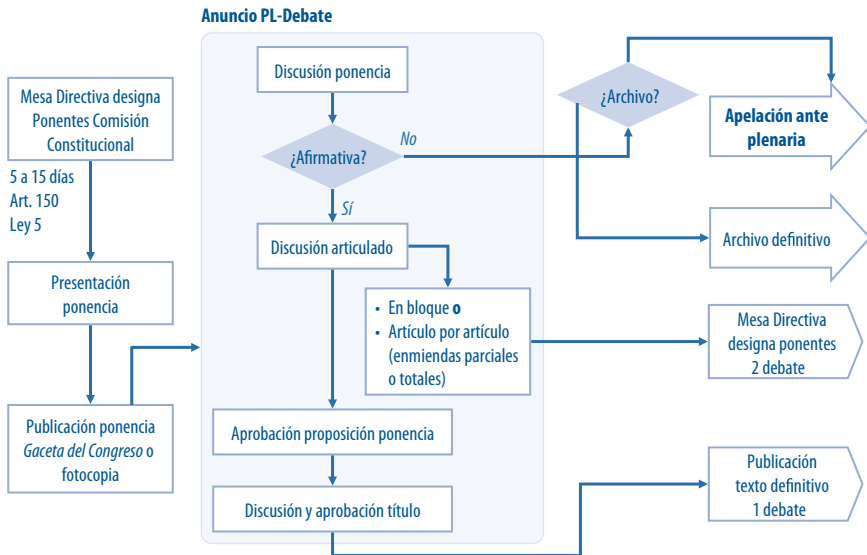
Anuncio PL-Debate

Mesa Directiva designa Ponentes Comisión Constitucional

5 a 15 días
Art. 150
Ley 5

Presentación ponencia

Publicación ponencia *Gaceta del Congreso* o fotocopia

Discusión ponencia

¿Afirmativa?

No

Sí

Discusión articulado

• En bloque **o**
• Artículo por artículo (enmiendas parciales o totales)

Aprobación proposición ponencia

Discusión y aprobación título

¿Archivo?

**Apelación ante plenaria**

Archivo definitivo

Mesa Directiva designa ponentes 2 debate

Publicación texto definitivo 1 debate